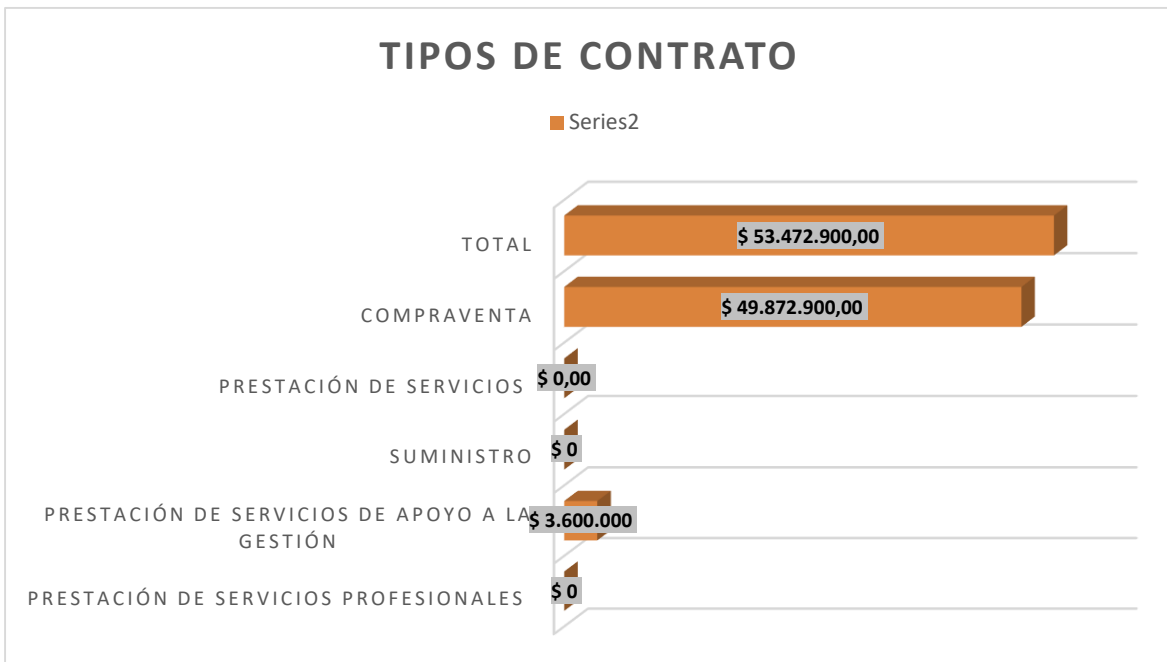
TIPOS DE CONTRATO

Series2

TOTAL $ 53.472.900,00

COMPRAVENTA $ 49.872.900,00

PRESTACIÓN DE SERVICIOS $ 0,00

SUMINISTRO $ 0

PRESTACIÓN DE SERVICIOS DE APOYO A LA GESTIÓN $ 3.600.000

PRESTACIÓN DE SERVICIOS PROFESIONALES $ 0